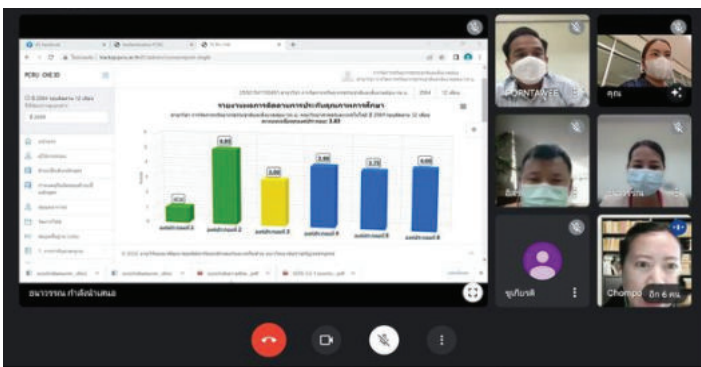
PCRU CHE3D

รายงานผลการติดตามการประกันคุณภาพการศึกษา

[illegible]

องค์ประกอบที่ 1 องค์ประกอบที่ 2 องค์ประกอบที่ 3 องค์ประกอบที่ 4 องค์ประกอบที่ 5 องค์ประกอบที่ 6

ธนาวรรณ กำลังนำเสนอ

PORNTAWEE

คุณ

ชุภัทรศรี

Chompoo

อีก 6 คน